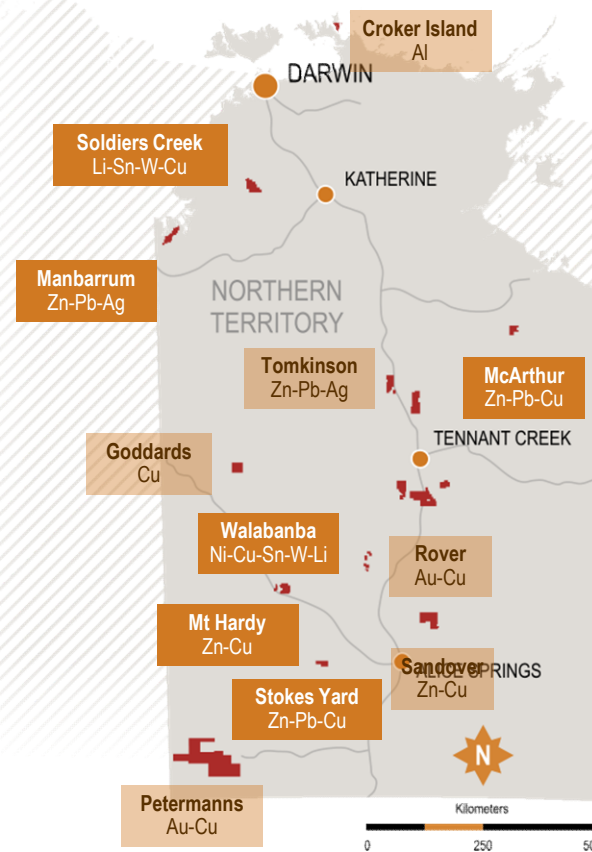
Croker Island
Al

DARWIN

Soldiers Creek
Li-Sn-W-Cu

KATHERINE

Manbarrum
Zn-Pb-Ag

NORTHERN TERRITORY

Tomkinson
Zn-Pb-Ag

McArthur
Zn-Pb-Cu

Goddards
Cu

TENNANT CREEK

Walabanba
Ni-Cu-Sn-W-Li

Rover
Au-Cu

Mt Hardy
Zn-Cu

Sandover
Zn-Cu

ALICE SPRINGS

Stokes Yard
Zn-Pb-Cu

N

Petermanns
Au-Cu

Kilometers
0 250 50